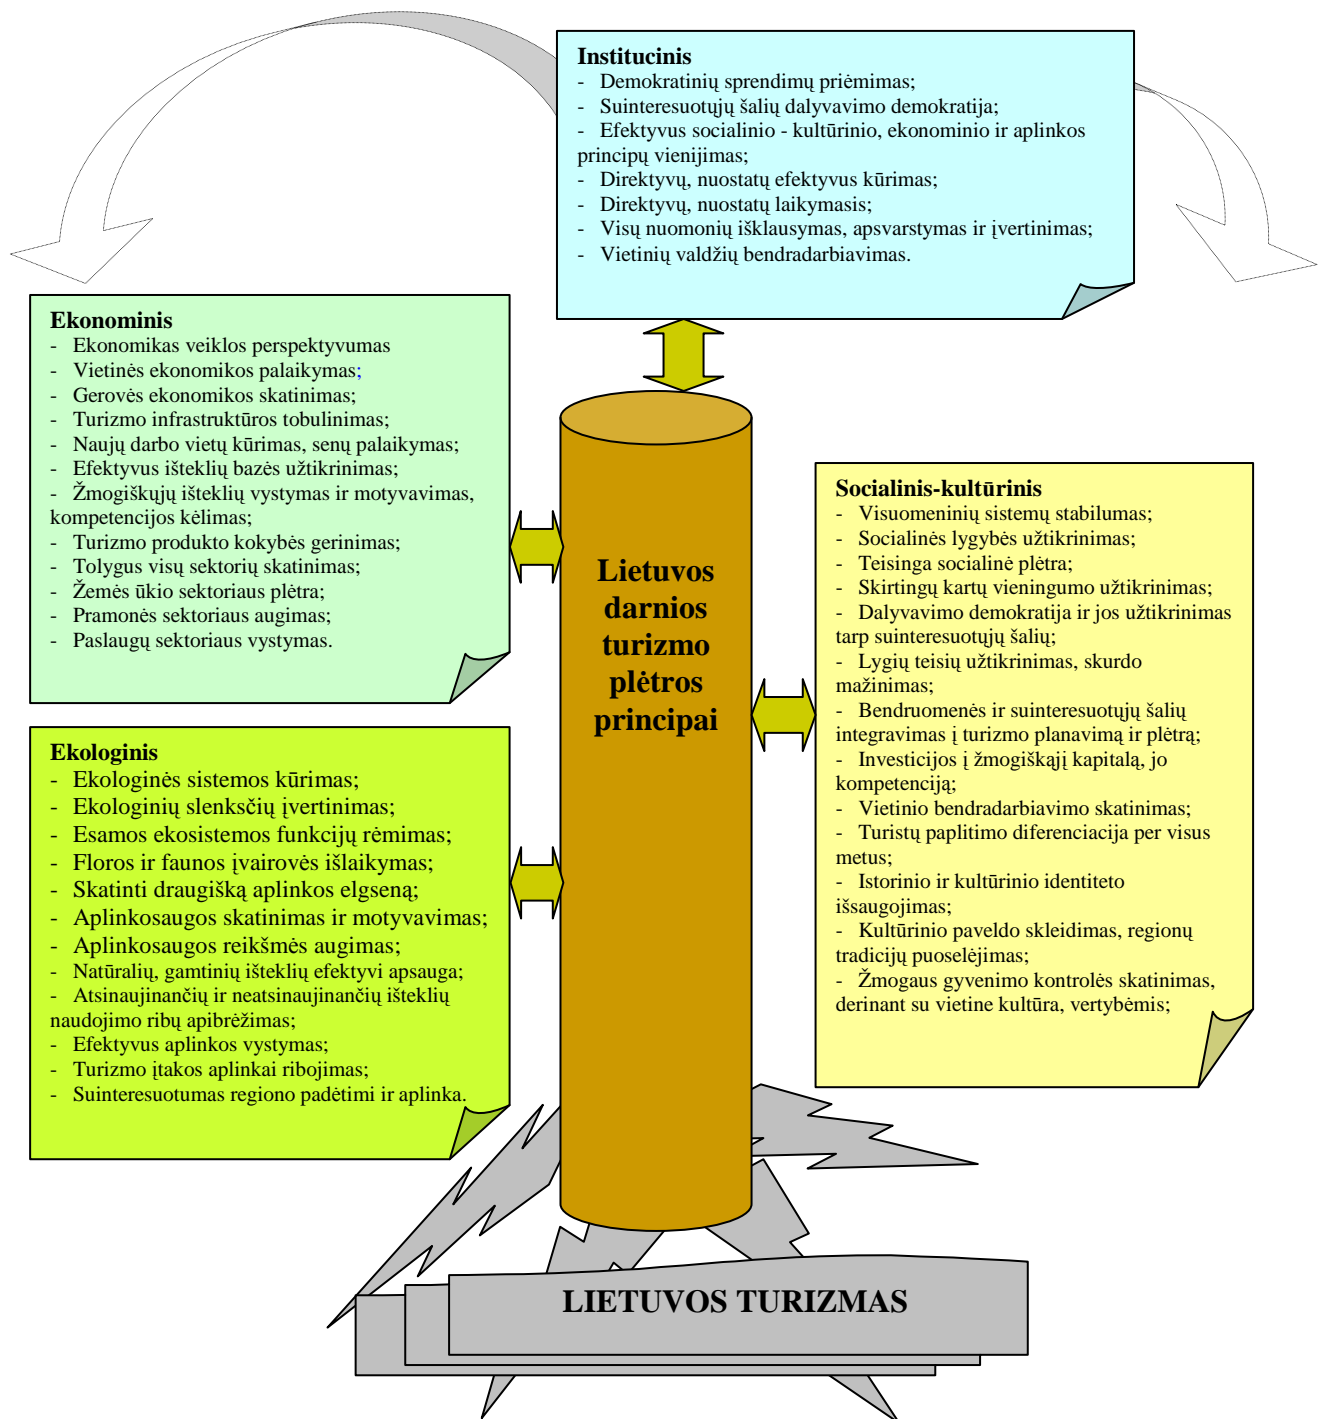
Institucinis
- Demokratinių sprendimų priėmimas;
- Suinteresuotųjų šalių dalyvavimo demokratija;
- Efektyvus socialinio - kultūrinio, ekonominio ir aplinkos principų vienijimas;
- Direktyvų, nuostatų efektyvus kūrimas;
- Direktyvų, nuostatų laikymasis;
- Visų nuomonių išklausymas, apsvarstymas ir įvertinimas;
- Vietinių valdžių bendradarbiavimas.

Ekonominis
- Ekonomikas veiklos perspektyvumas
- Vietinės ekonomikos palaikymas;
- Gerovės ekonomikos skatinimas;
- Turizmo infrastruktūros tobulinimas;
- Naujų darbo vietų kūrimas, senų palaikymas;
- Efektyvus išteklių bazės užtikrinimas;
- Žmogiškųjų išteklių vystymas ir motyvavimas, kompetencijos kėlimas;
- Turizmo produkto kokybės gerinimas;
- Tolygus visų sektorių skatinimas;
- Žemės ūkio sektoriaus plėtra;
- Pramonės sektoriaus augimas;
- Paslaugų sektoriaus vystymas.

Lietuvos darnios turizmo plėtros principai

Socialinis-kultūrinis
- Visuomeninių sistemų stabilumas;
- Socialinės lygybės užtikrinimas;
- Teisinga socialinė plėtra;
- Skirtingų kartų vieningumo užtikrinimas;
- Dalyvavimo demokratija ir jos užtikrinimas tarp suinteresuotųjų šalių;
- Lygių teisių užtikrinimas, skurdo mažinimas;
- Bendruomenės ir suinteresuotųjų šalių integravimas į turizmo planavimą ir plėtrą;
- Investicijos į žmogiškąjį kapitalą, jo kompetenciją;
- Vietinio bendradarbiavimo skatinimas;
- Turistų paplitimo diferenciacija per visus metus;
- Istorinio ir kultūrinio identiteto išsaugojimas;
- Kultūrinio paveldo skleidimas, regionų tradicijų puoselėjimas;
- Žmogaus gyvenimo kontrolės skatinimas, derinant su vietine kultūra, vertybėmis;

Ekologinis
- Ekologinės sistemos kūrimas;
- Ekologinių slenksčių įvertinimas;
- Esamos ekosistemos funkcijų rėmimas;
- Floros ir faunos įvairovės išlaikymas;
- Skatinti draugišką aplinkos elgseną;
- Aplinkosaugos skatinimas ir motyvavimas;
- Aplinkosaugos reikšmės augimas;
- Natūralių, gamtinių išteklių efektyvi apsauga;
- Atsinaujinančių ir neatsinaujinančių išteklių naudojimo ribų apibrėžimas;
- Efektyvus aplinkos vystymas;
- Turizmo įtakos aplinkai ribojimas;
- Suinteresuotumas regiono padėtimi ir aplinka.

LIETUVOS TURIZMAS